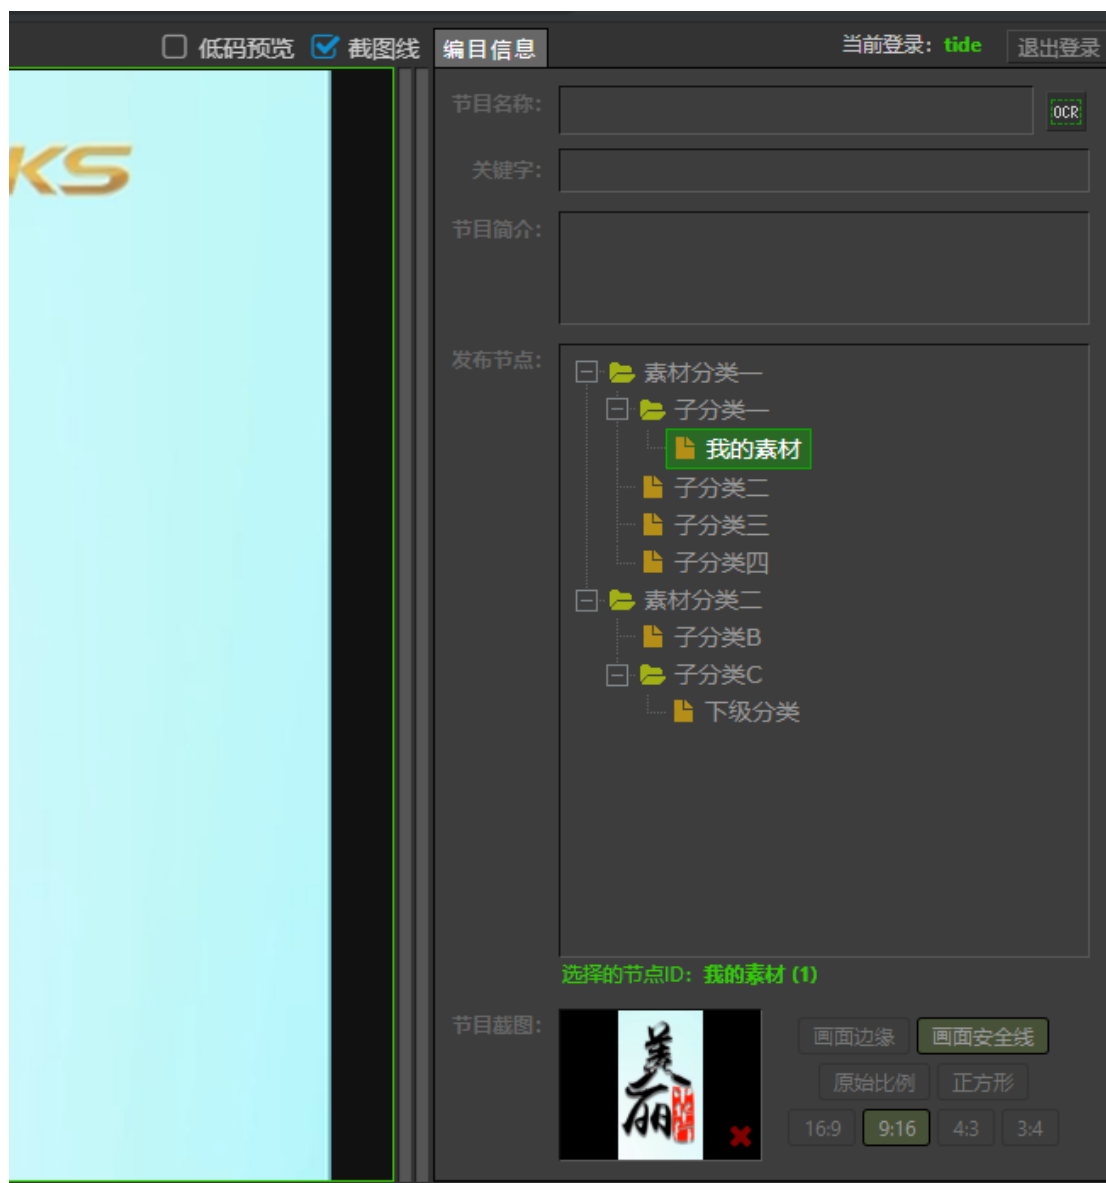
低码预览 截图线 编目信息 当前登录：tide 退出登录

KS

节目名称： OCR

关键字：

节目简介：

发布节点：
素材分类一
子分类一
我的素材
子分类二
子分类三
子分类四
素材分类二
子分类B
子分类C
下级分类

选择的节点ID：我的素材 (1)

节目截图：

美丽

画面边缘 画面安全线
原始比例 正方形
16:9 9:16 4:3 3:4